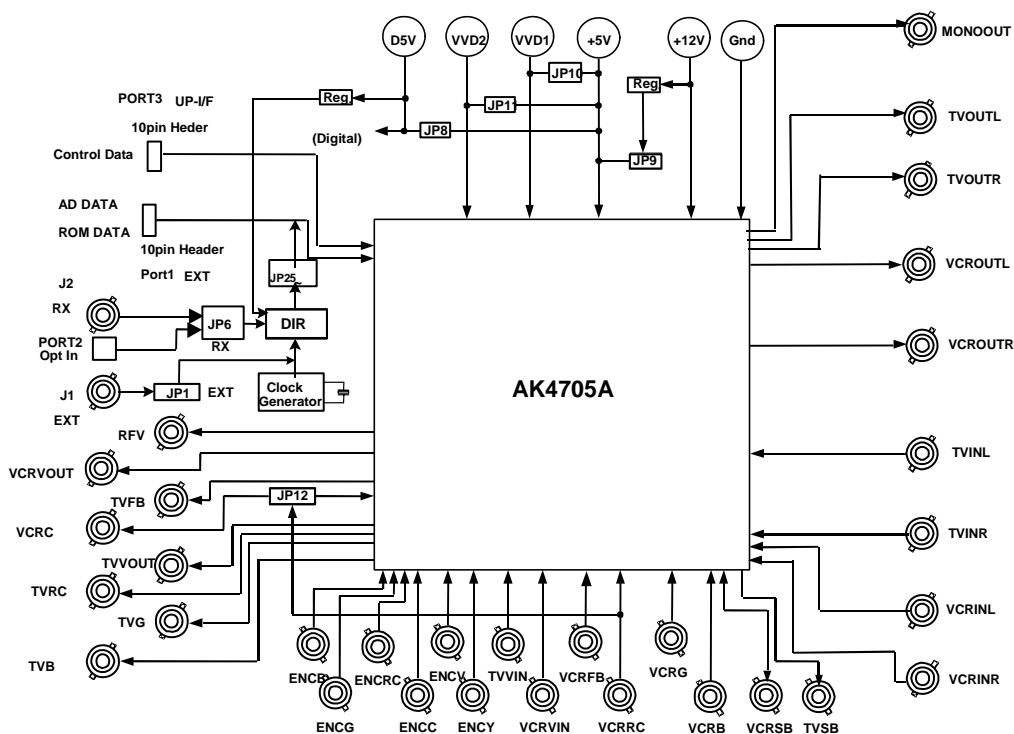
D5V
VVD2
VVD1
+5V
+12V
Gnd
MONOOUT
JP10
PORT3 UP-I/F
Reg
JP11
Reg
TVOUTL
10pin Heder
(Digital)
JP8
Control Data
JP9
TVOUTR
AD DATA
ROM DATA
10pin Header
Port1 EXT
JP25
VCROUTL
J2
RX
JP6
DIR
PORT2
Opt In
RX
VCROUTR
J1
JP1
EXT
Clock
Generator
AK4705A
EXT
RFV
TVINL
VCRVOUT
TVFB
JP12
VCRC
TVINR
TVVOUT
TVRC
TVG
VCRINL
TVB
ENCB
ENCRC
ENCV
TVVIN
VCRFB
VCRG
VCRINR
ENCG
ENCC
ENCY
VCRVIN
VCRRC
VCRB
VCRSB
TVSB